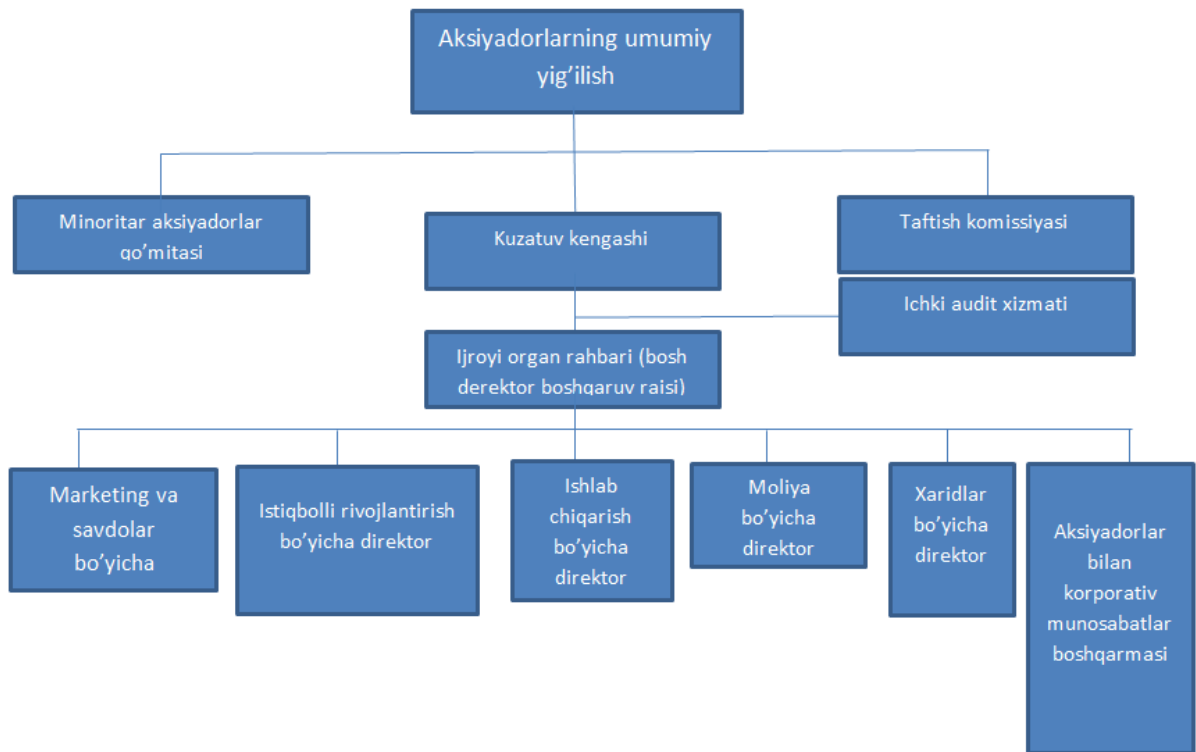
Aksiyadorlarning umumiy yig'ilish

Minoritar aksiyadorlar qo'mitasi

Kuzatuv kengashi

Taftish komissiyasi

Ichki audit xizmati

Ijroyi organ rahbari (bosh derektor boshqaruv raisi)

Marketing va savdolar bo'yicha

Istiqbolli rivojlantirish bo'yicha direktor

Ishlab chiqarish bo'yicha direktor

Moliya bo'yicha direktor

Xaridlar bo'yicha direktor

Aksiyadorlar bilan korporativ munosabatlar boshqarmasi